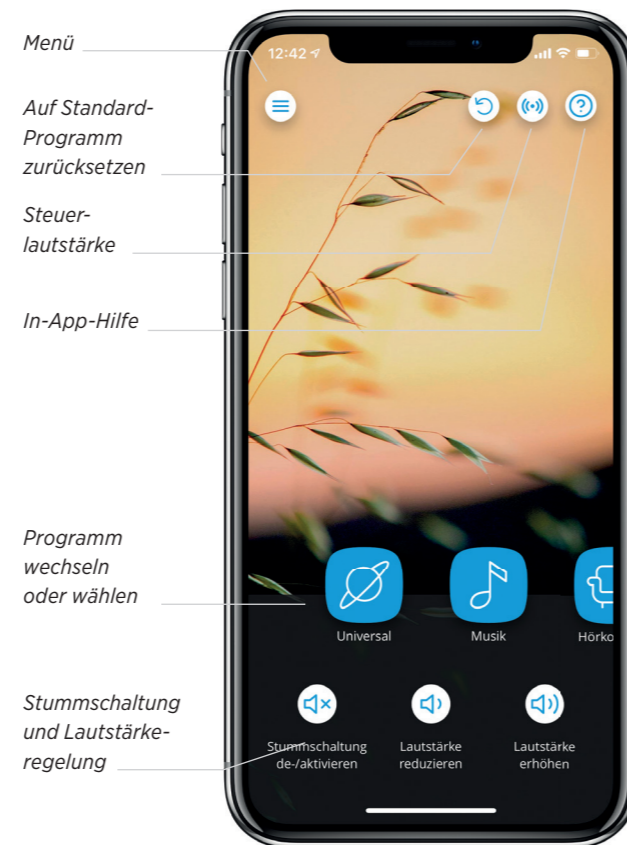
Menü

Auf Standard-Programm zurücksetzen

Steuerlautstärke

In-App-Hilfe

Programm wechseln oder wählen

Stummschaltung und Lautstärkeregelung

12:42

Universal

Musik

Hörko

Stummschaltung de-/aktivieren

Lautstärke reduzieren

Lautstärke erhöhen